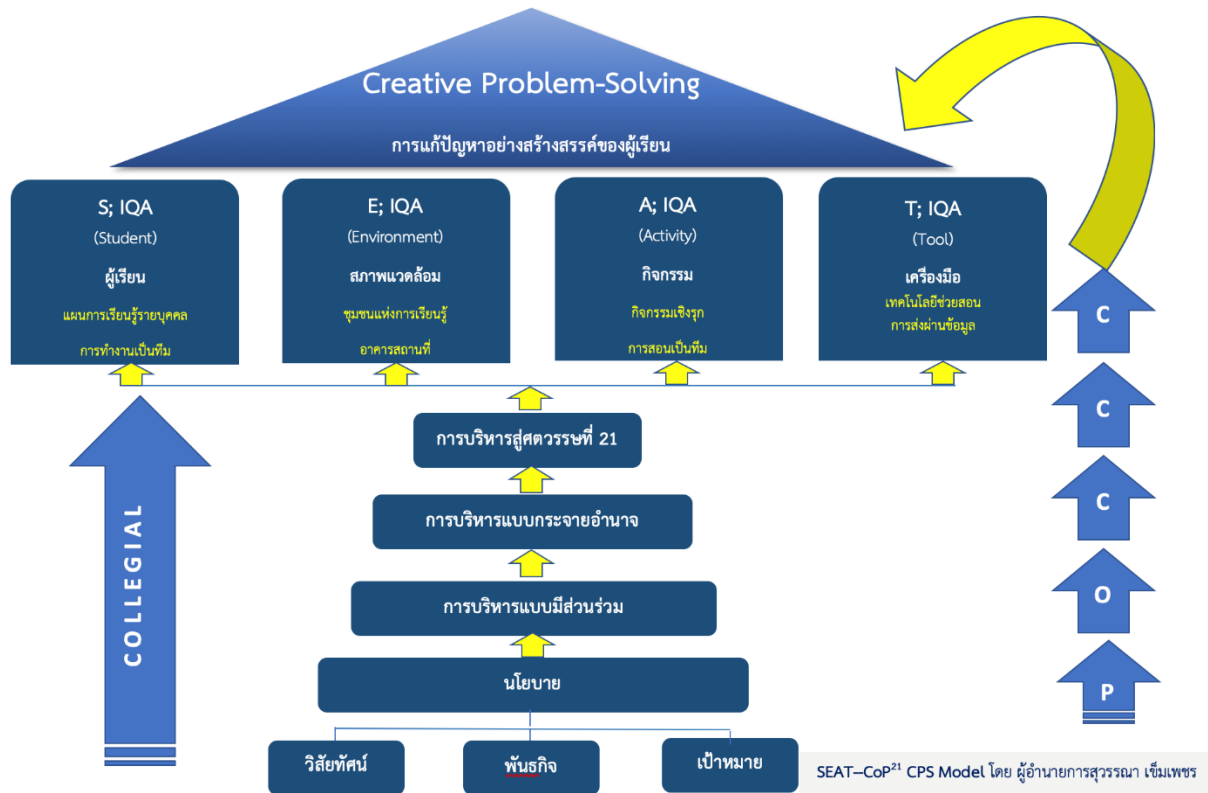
Creative Problem-Solving

การแก้ปัญหาอย่างสร้างสรรค์ของผู้เรียน

S; IQA
(Student)
ผู้เรียน
แผนการเรียนรู้รายบุคคล
การทำงานเป็นทีม

E; IQA
(Environment)
สภาพแวดล้อม
ชุมชนแห่งการเรียนรู้
อาคารสถานที่

A; IQA
(Activity)
กิจกรรม
กิจกรรมเชิงรุก
การสอนเป็นทีม

T; IQA
(Tool)
เครื่องมือ
เทคโนโลยีช่วยสอน
การส่งผ่านข้อมูล

C

C

C

O

P

COLLEGIAL

การบริหารสู่ศตวรรษที่ 21

การบริหารแบบกระจายอำนาจ

การบริหารแบบมีส่วนร่วม

นโยบาย

วิสัยทัศน์

พันธกิจ

เป้าหมาย

SEAT–CoP$^{21}$ CPS Model โดย ผู้อำนายการสุวรรณา เข็มเพชร